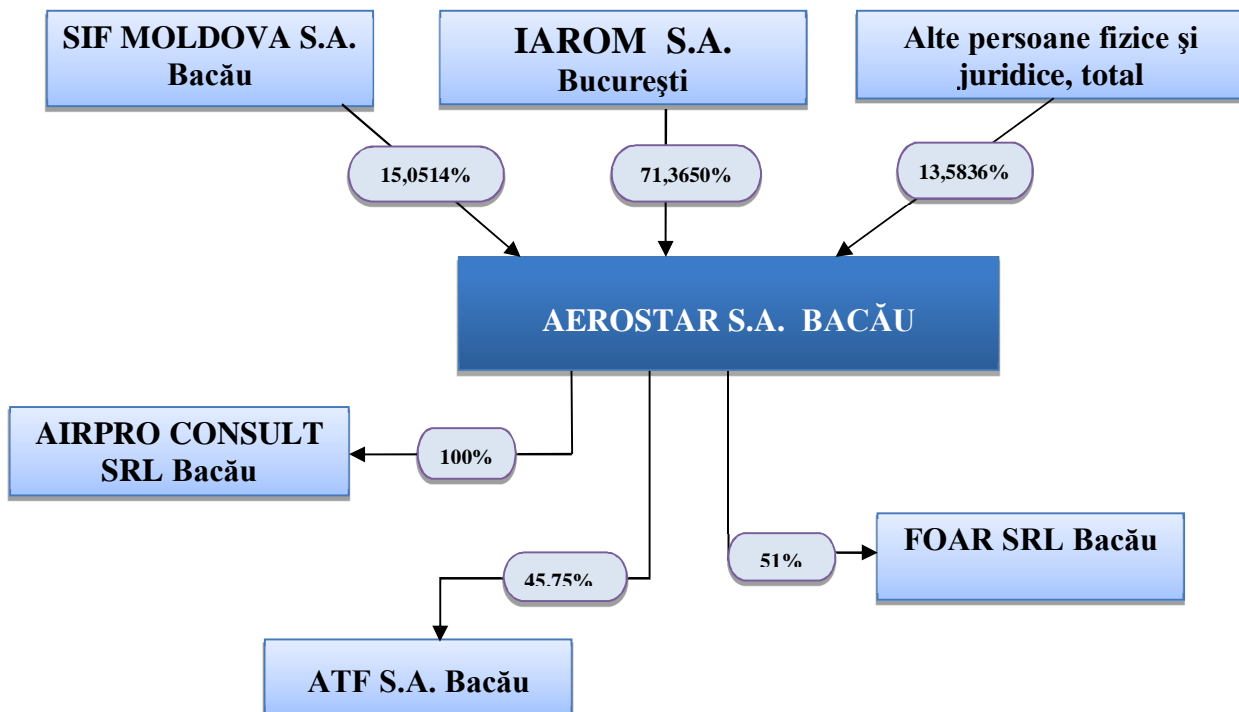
SIF MOLDOVA S.A. Bacău

IAROM S.A. Bucureşti

Alte persoane fizice şi juridice, total

15,0514%

71,3650%

13,5836%

AEROSTAR S.A. BACĂU

AIRPRO CONSULT SRL Bacău

100%

FOAR SRL Bacău

51%

45,75%

ATF S.A. Bacău